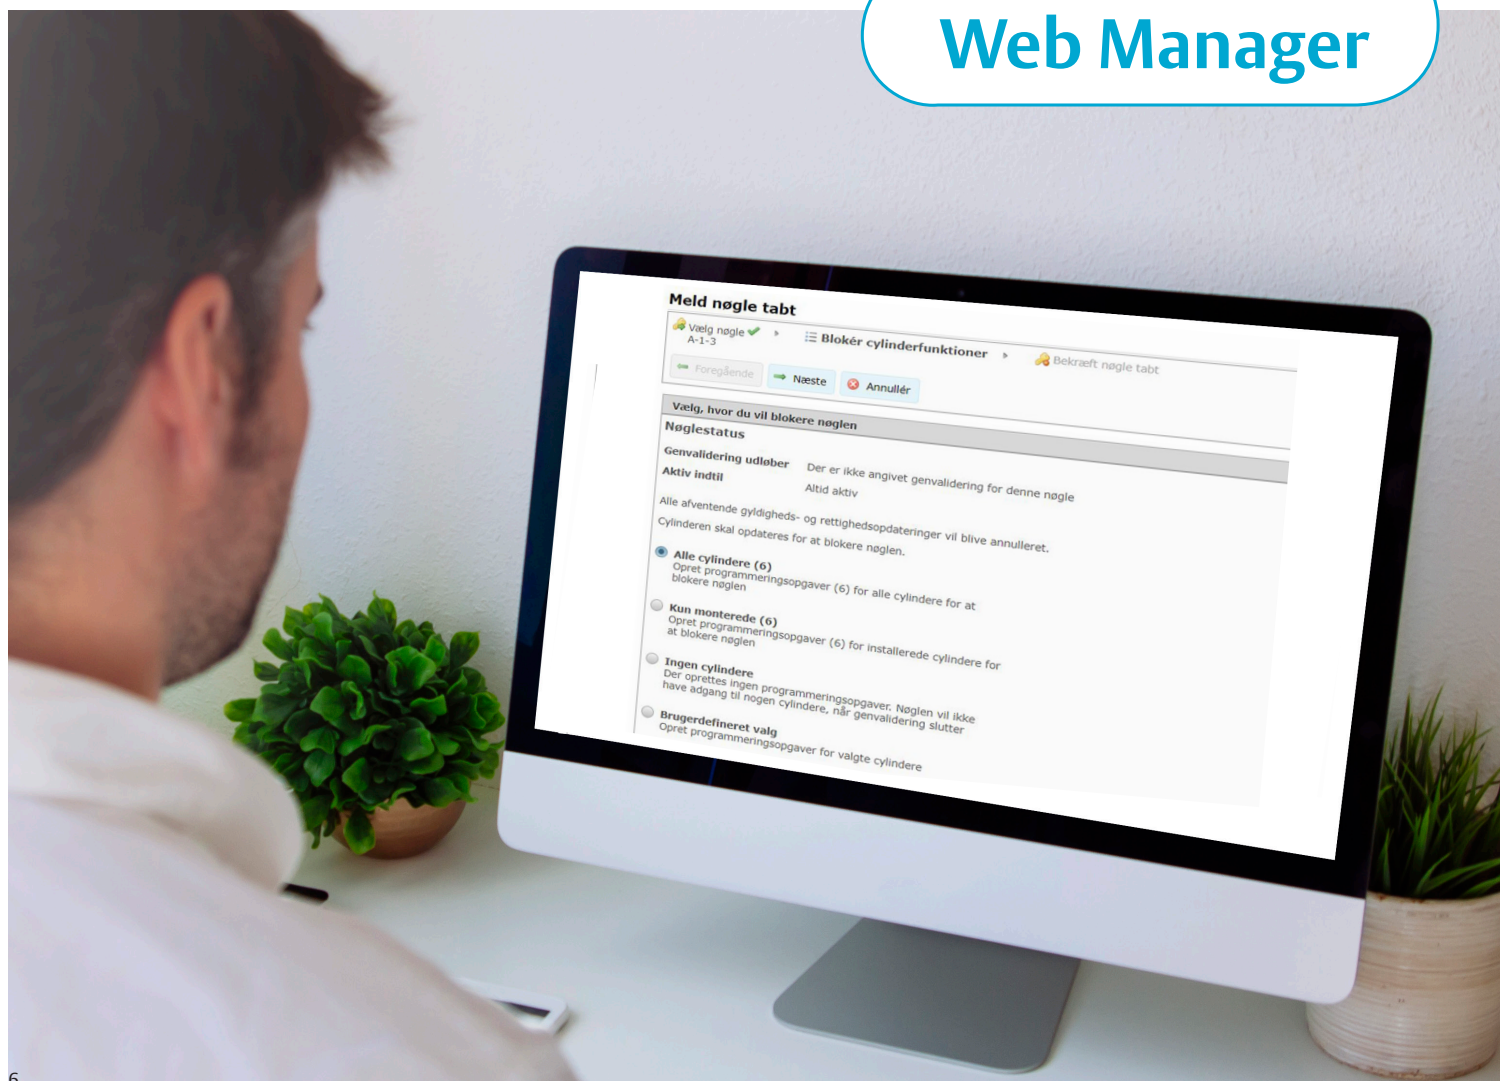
Web Manager

Meld nøgle tabt

Vælg nøgle A-1-3
Blokér cylinderfunktioner
Bekræft nøgle tabt

Foregående
Næste
Annullér

Vælg, hvor du vil blokere nøglen

Nøglestatus

Genvalidering udløber
Der er ikke angivet genvalidering for denne nøgle
Aktiv indtil
Altid aktiv

Alle afventende gyldigheds- og rettighedsopdateringer vil blive annulleret.
Cylinderen skal opdateres for at blokere nøglen.

Alle cylindere (6)
Opret programmeringsopgaver (6) for alle cylindere for at blokere nøglen

Kun monterede (6)
Opret programmeringsopgaver (6) for installerede cylindere for at blokere nøglen

Ingen cylindere
Der oprettes ingen programmeringsopgaver. Nøglen vil ikke have adgang til nogen cylindere, når genvalidering slutter

Brugerdefineret valg
Opret programmeringsopgaver for valgte cylindere

6